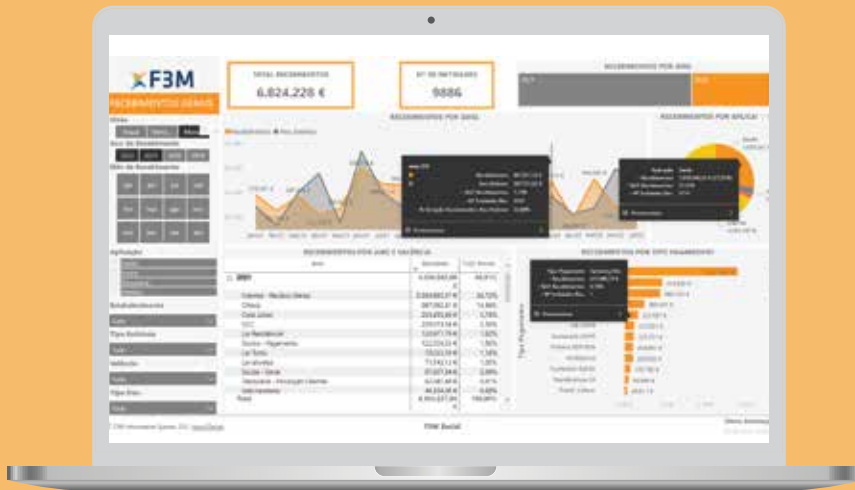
F3M

RECEBIMENTOS GERAIS

TOTAL RECEBIMENTOS

6.824.228 €

Nº DE PAGADORES

9886

RECEBIMENTOS POR ANO

RECEBIMENTOS POR APLICAÇÃO

RECEBIMENTOS POR ANO E ENTIDADE

RECEBIMENTOS POR TIPO PAGAMENTO

Tipo Pagamento

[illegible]

F3M Social